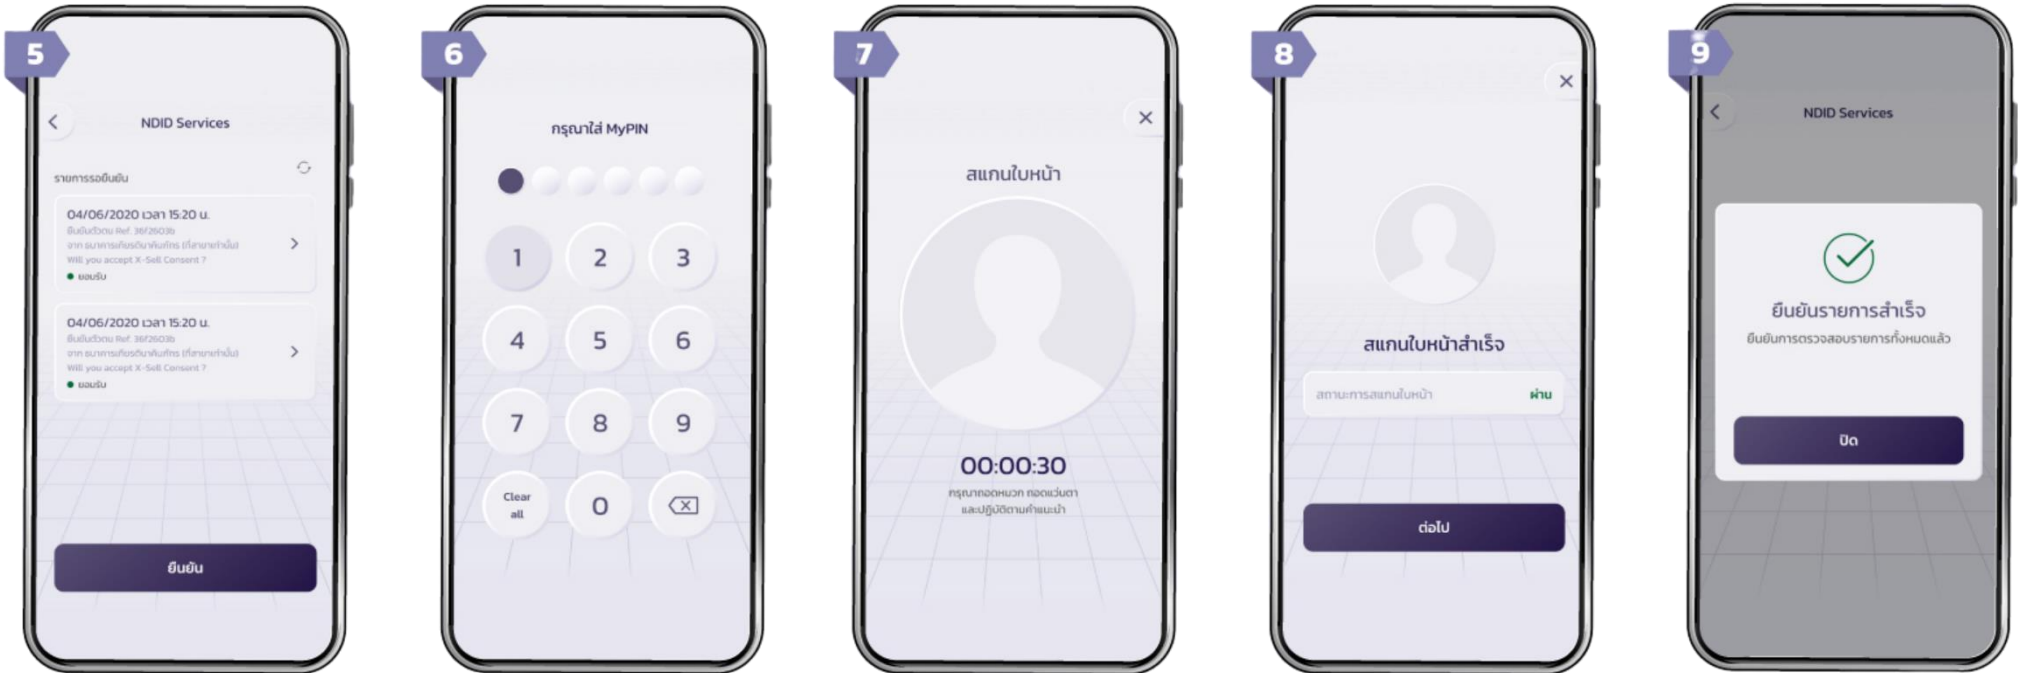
5

NDID Services

รายการรอยืนยัน

04/06/2020 เวลา 15:20 น.
ยืนยันตัวตน Ref. 36f2603b
จาก ธนาคารกสิกรไทย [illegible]
Will you accept X-Sell Consent ?
● ยอมรับ

04/06/2020 เวลา 15:20 น.
ยืนยันตัวตน Ref. 36f2603b
จาก ธนาคารกสิกรไทย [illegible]
Will you accept X-Sell Consent ?
● ยอมรับ

ยืนยัน

6

กรุณาใส่ MyPIN

1 2 3
4 5 6
7 8 9
Clear all 0

7

สแกนใบหน้า

00:00:30
กรุณาถอดหมวก ถอดแว่นตา และปฏิบัติตามคำแนะนำ

8

สแกนใบหน้าสำเร็จ

สถานะการสแกนใบหน้า ผ่าน

ต่อไป

9

NDID Services

ยืนยันรายการสำเร็จ
ยืนยันการตรวจสอบรายการทั้งหมดแล้ว

ปิด